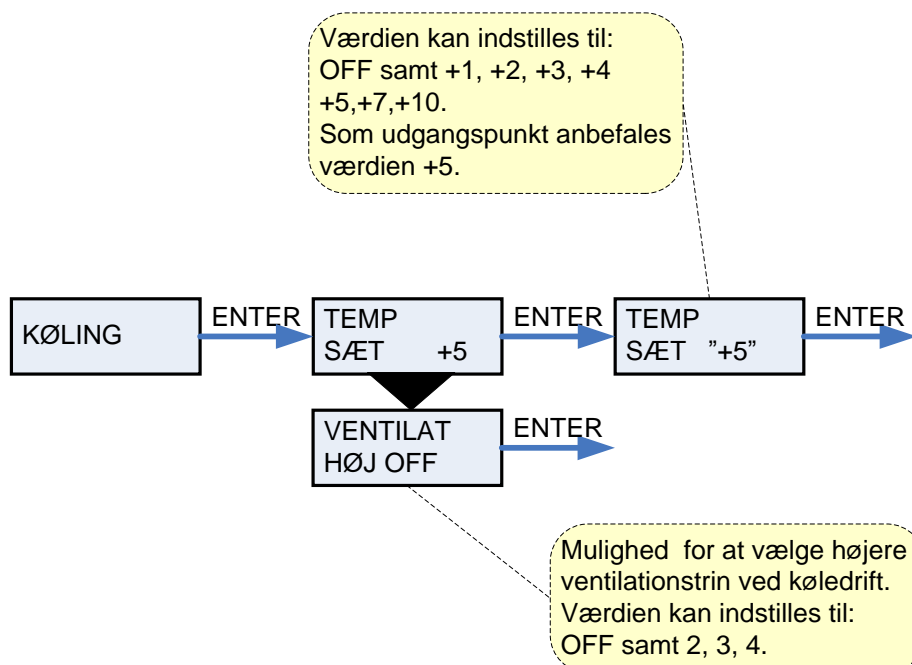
Værdien kan indstilles til:
OFF samt +1, +2, +3, +4
+5,+7,+10.
Som udgangspunkt anbefales
værdien +5.

KØLING

ENTER

TEMP
SÆT +5

ENTER

TEMP
SÆT "+5"

ENTER

VENTILAT
HØJ OFF

ENTER

Mulighed for at vælge højere
ventilationstrin ved køledrift.
Værdien kan indstilles til:
OFF samt 2, 3, 4.